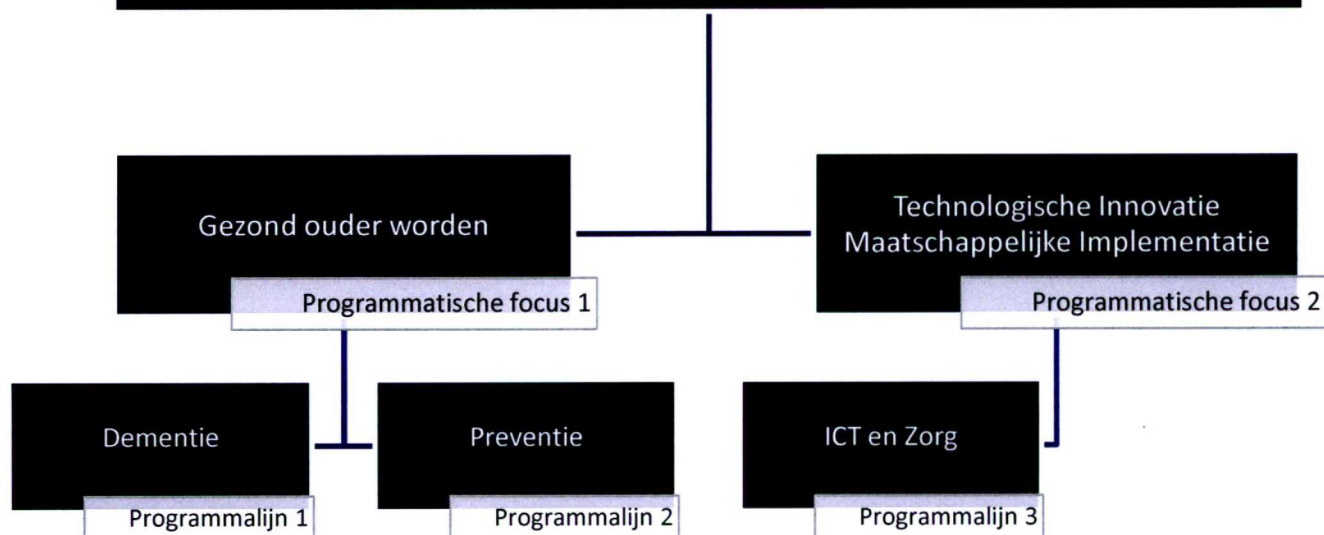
Gezond ouder worden

Programmatische focus 1

Technologische Innovatie
Maatschappelijke Implementatie

Programmatische focus 2

Dementie

Programmalijn 1

Preventie

Programmalijn 2

ICT en Zorg

Programmalijn 3